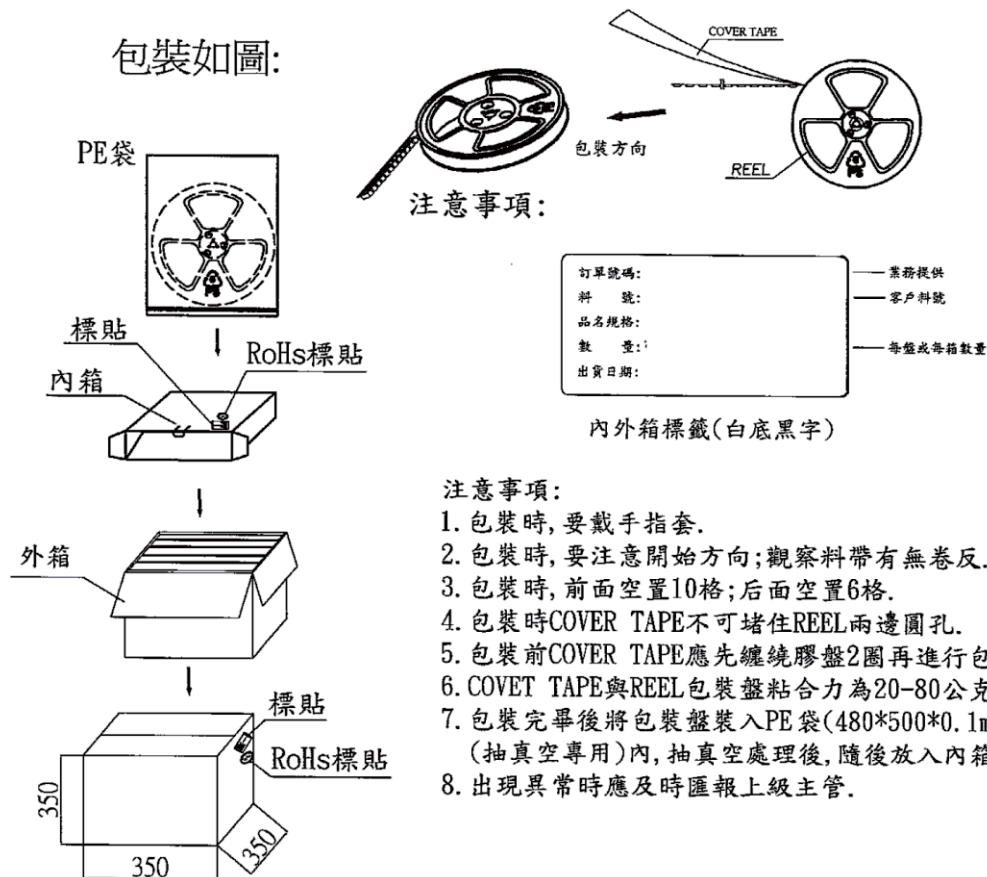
包裝如圖:

COVER TAPE

包裝方向

REEL

注意事項:

PE袋

訂單號碼:
料　　號:
品名規格:
數　　量:
出貨日期:

業務提供
客戶料號
每盤或每箱數量

內外箱標籤(白底黑字)

標貼
RoHs標貼
內箱

注意事項:
1. 包裝時,要戴手指套.
2. 包裝時,要注意開始方向;觀察料帶有無卷反.
3. 包裝時,前面空置10格;后面空置6格.
4. 包裝時COVER TAPE不可堵住REEL兩邊圓孔.
5. 包裝前COVER TAPE應先纏繞膠盤2圈再進行包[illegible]
6. COVET TAPE與REEL包裝盤粘合力為20-80公克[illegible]
7. 包裝完畢後將包裝盤裝入PE袋(480*500*0.1m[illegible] (抽真空專用)內,抽真空處理後,隨後放入內箱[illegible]
8. 出現異常時應及時匯報上級主管.

外箱

標貼
RoHs標貼

350
350
350